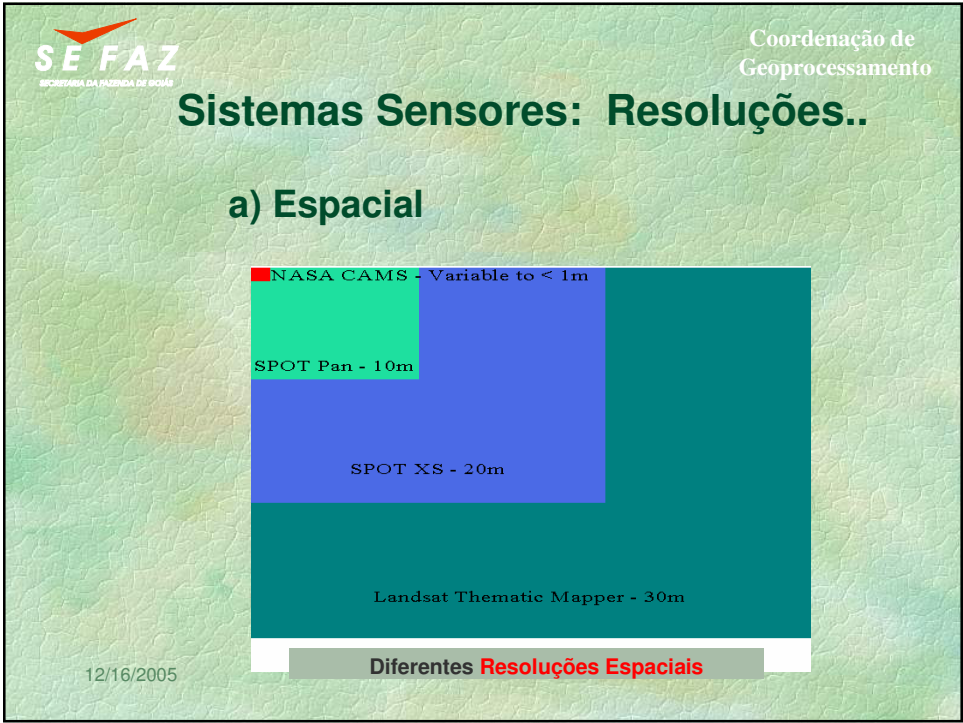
SEFAZ
SECRETARIA DA FAZENDA DE GOIÁS

Coordenação de Geoprocessamento

Sistemas Sensores: Resoluções..

a) Espacial

NASA CAMS - Variable to < 1m

SPOT Pan - 10m

SPOT XS - 20m

Landsat Thematic Mapper - 30m

Diferentes Resoluções Espaciais

12/16/2005